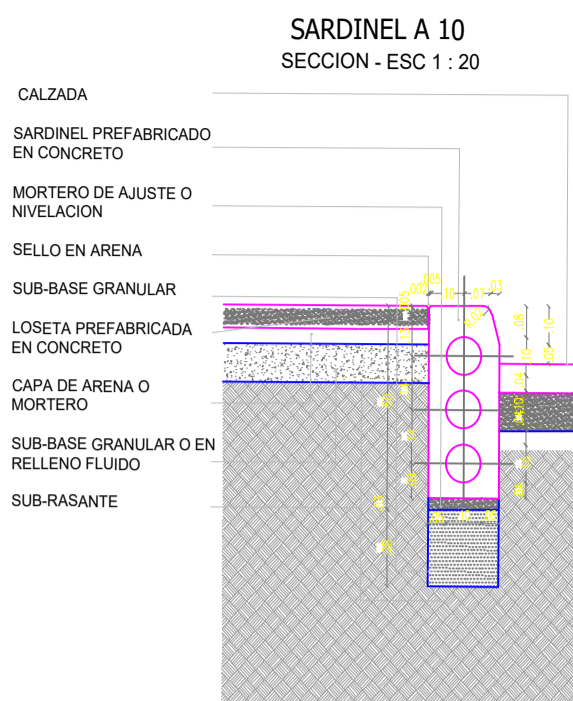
SARDINEL A 10
SECCION - ESC 1 : 20

CALZADA

SARDINEL PREFABRICADO EN CONCRETO

MORTERO DE AJUSTE O NIVELACION

SELLO EN ARENA

SUB-BASE GRANULAR

LOSETA PREFABRICADA EN CONCRETO

CAPA DE ARENA O MORTERO

SUB-BASE GRANULAR O EN RELLENO FLUIDO

SUB-RASANTE

.025
.10
.07
.03
.08
.10
.05
.10
.04
.10
.05
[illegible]